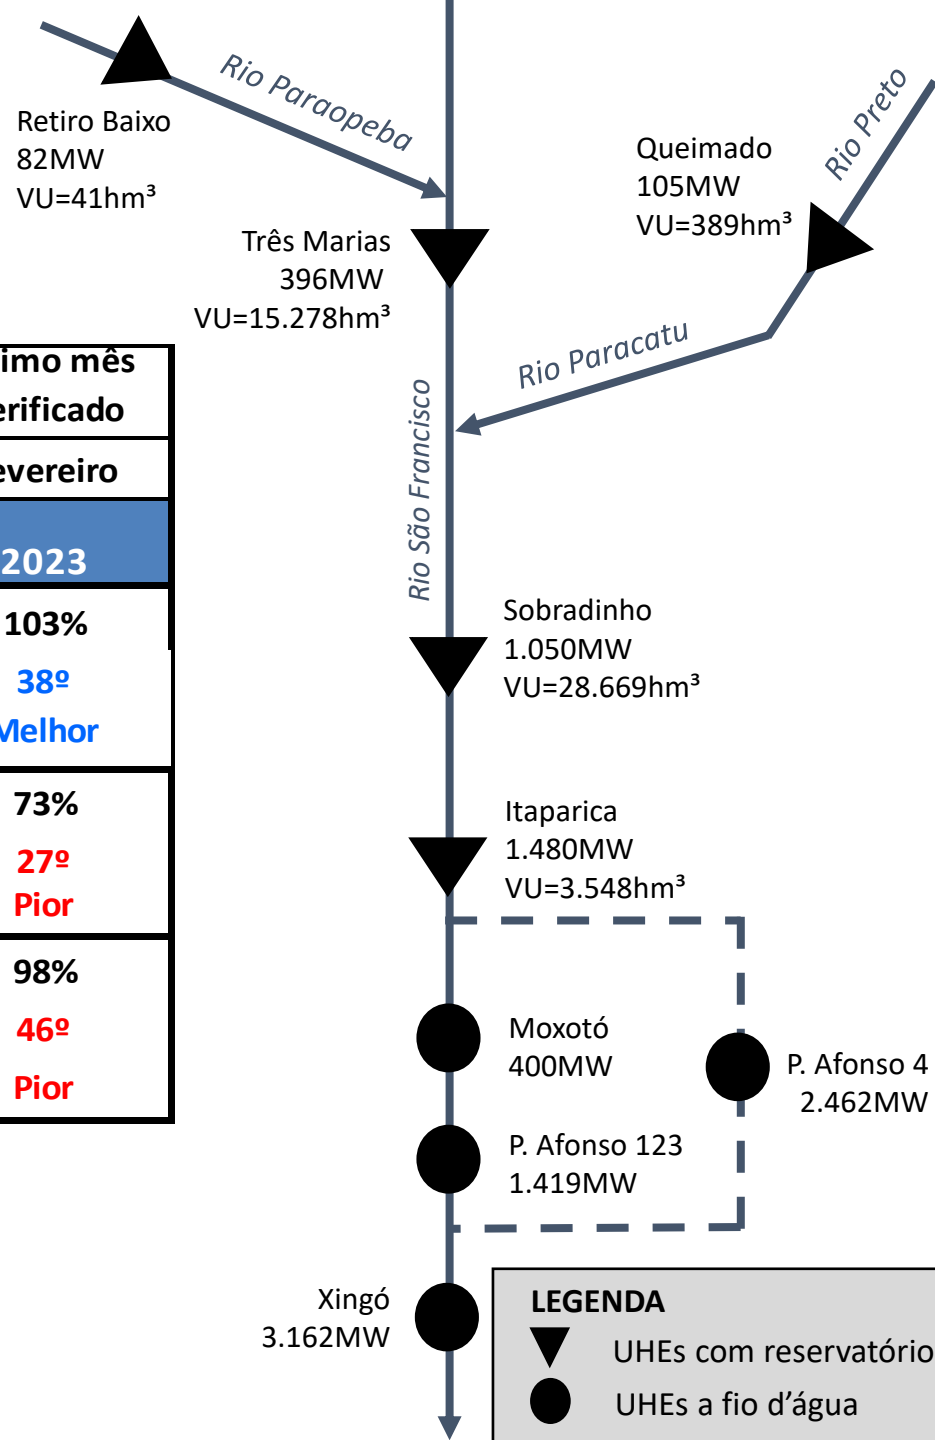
Rio Paraopeba

Retiro Baixo
82MW
VU=41hm³

Rio Preto

Queimado
105MW
VU=389hm³

Três Marias
396MW
VU=15.278hm³

Rio Paracatu

Rio São Francisco

| imo mês erificado |
|---|
| evereiro |
| 2023 |
| 103% 38º Melhor |
| 73% 27º Pior |
| 98% 46º Pior |

Sobradinho
1.050MW
VU=28.669hm³

Itaparica
1.480MW
VU=3.548hm³

Moxotó
400MW

P. Afonso 4
2.462MW

P. Afonso 123
1.419MW

Xingó
3.162MW

LEGENDA
UHEs com reservatório
UHEs a fio d'água